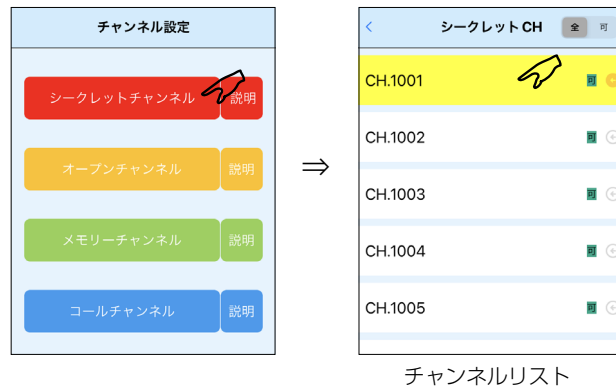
チャンネル設定

シークレットチャンネル 説明

オープンチャンネル 説明

メモリーチャンネル 説明

コールチャンネル 説明

⇒

< シークレット CH 全 可

CH.1001 可

CH.1002 可

CH.1003 可

CH.1004 可

CH.1005 可

チャンネルリスト